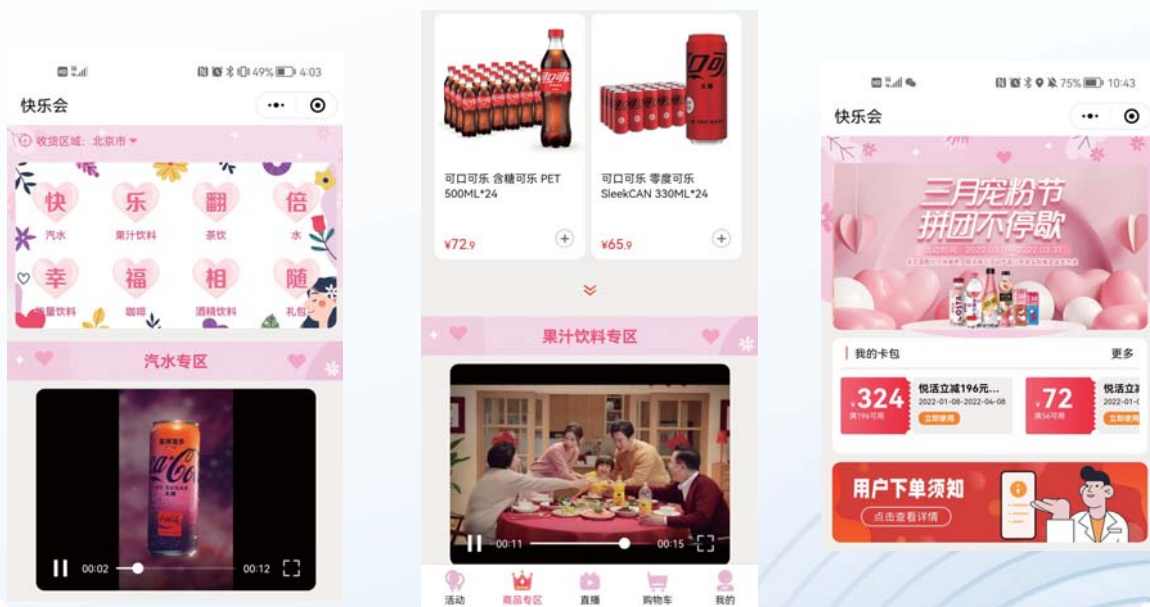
49% 4:03

快乐会

收货区域：北京市

快 汽水
乐 果汁饮料
翻 茶饮
倍 水
幸 能量饮料
福 咖啡
相 酒精饮料
随 礼包

汽水专区

00:02 00:12

可口可乐 含糖可乐 PET 500ML*24
¥72.9

可口可乐 零度可乐 SleekCAN 330ML*24
¥65.9

果汁饮料专区

00:11 00:15

活动 商品专区 直播 购物车 我的

75% 10:43

快乐会

三月宠粉节
拼团不停歇

我的卡包 更多

¥324 满196可用
悦活立减196元...
2022-01-08-2022-04-08
立即使用

¥72 满56可用
悦活立减
2022-01-

用户下单须知
点击查看详情